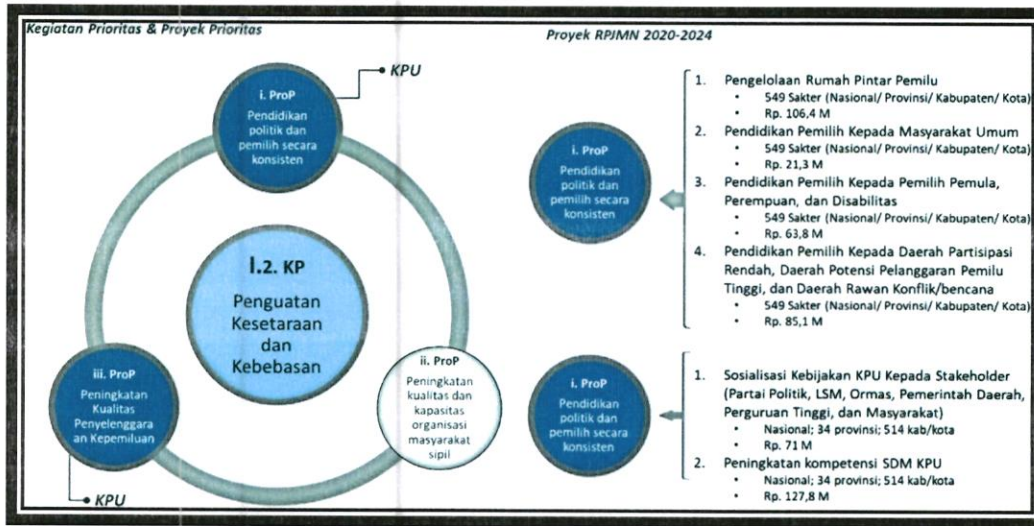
Kegiatan Prioritas & Proyek Prioritas

Proyek RPJMN 2020-2024

KPU

i. ProP
Pendidikan politik dan pemilih secara konsisten

I.2. KP
Penguatan Kesetaraan dan Kebebasan

iii. ProP
Peningkatan Kualitas Penyelenggaraan Kepemiluan

ii. ProP
Peningkatan kualitas dan kapasitas organisasi masyarakat sipil

KPU

i. ProP
Pendidikan politik dan pemilih secara konsisten

1. Pengelolaan Rumah Pintar Pemilu
• 549 Sakter (Nasional/ Provinsi/ Kabupaten/ Kota)
• Rp. 106,4 M
2. Pendidikan Pemilih Kepada Masyarakat Umum
• 549 Sakter (Nasional/ Provinsi/ Kabupaten/ Kota)
• Rp. 21,3 M
3. Pendidikan Pemilih Kepada Pemilih Pemula, Perempuan, dan Disabilitas
• 549 Sakter (Nasional/ Provinsi/ Kabupaten/ Kota)
• Rp. 63,8 M
4. Pendidikan Pemilih Kepada Daerah Partisipasi Rendah, Daerah Potensi Pelanggaran Pemilu Tinggi, dan Daerah Rawan Konflik/bencana
• 549 Sakter (Nasional/ Provinsi/ Kabupaten/ Kota)
• Rp. 85,1 M

i. ProP
Pendidikan politik dan pemilih secara konsisten

1. Sosialisasi Kebijakan KPU Kepada Stakeholder (Partai Politik, LSM, Ormas, Pemerintah Daerah, Perguruan Tinggi, dan Masyarakat)
• Nasional; 34 provinsi; 514 kab/kota
• Rp. 71 M
2. Peningkatan kompetensi SDM KPU
• Nasional; 34 provinsi; 514 kab/kota
• Rp. 127,8 M